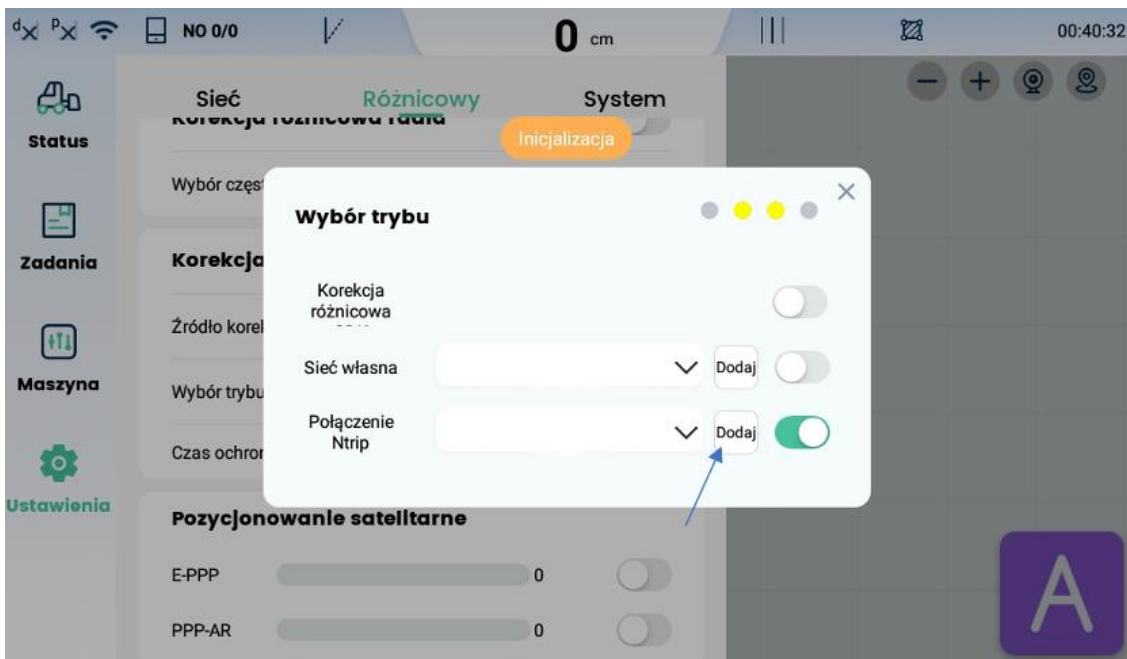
d P NO 0/0 0 cm 00:40:32

Status

Zadania

Maszyna

Ustawienia

Sieć Różnicowy System

Korekcja różnicowa radia

Inicjalizacja

Wybór częs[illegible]

Korekcja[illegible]

Źródło korek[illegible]

Wybór trybu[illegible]

Czas ochron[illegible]

Wybór trybu

Korekcja różnicowa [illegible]

Sieć własna Dodaj

Połączenie Ntrip Dodaj

Pozycjonowanie satelitarne

E-PPP 0

PPP-AR 0

A